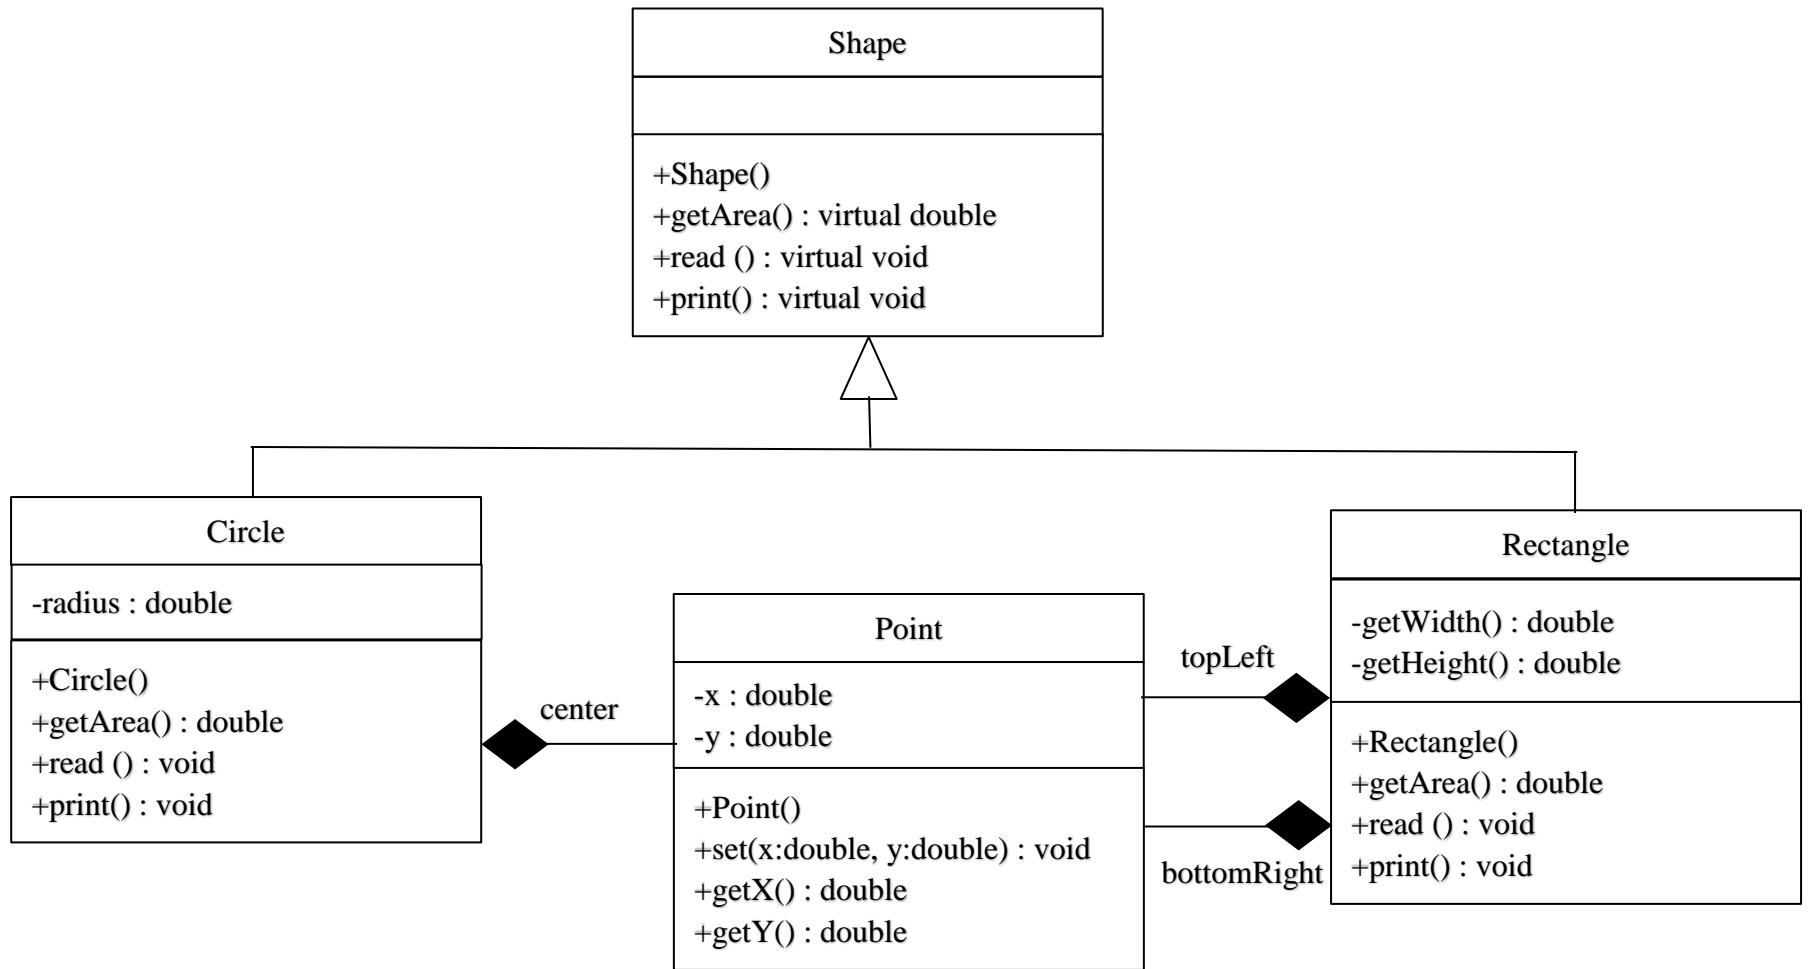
Shape

+Shape()
+getArea() : virtual double
+read () : virtual void
+print() : virtual void

Circle

-radius : double

+Circle()
+getArea() : double
+read () : void
+print() : void

center

Point

-x : double
-y : double

+Point()
+set(x:double, y:double) : void
+getX() : double
+getY() : double

topLeft

bottomRight

Rectangle

-getWidth() : double
-getHeight() : double

+Rectangle()
+getArea() : double
+read () : void
+print() : void